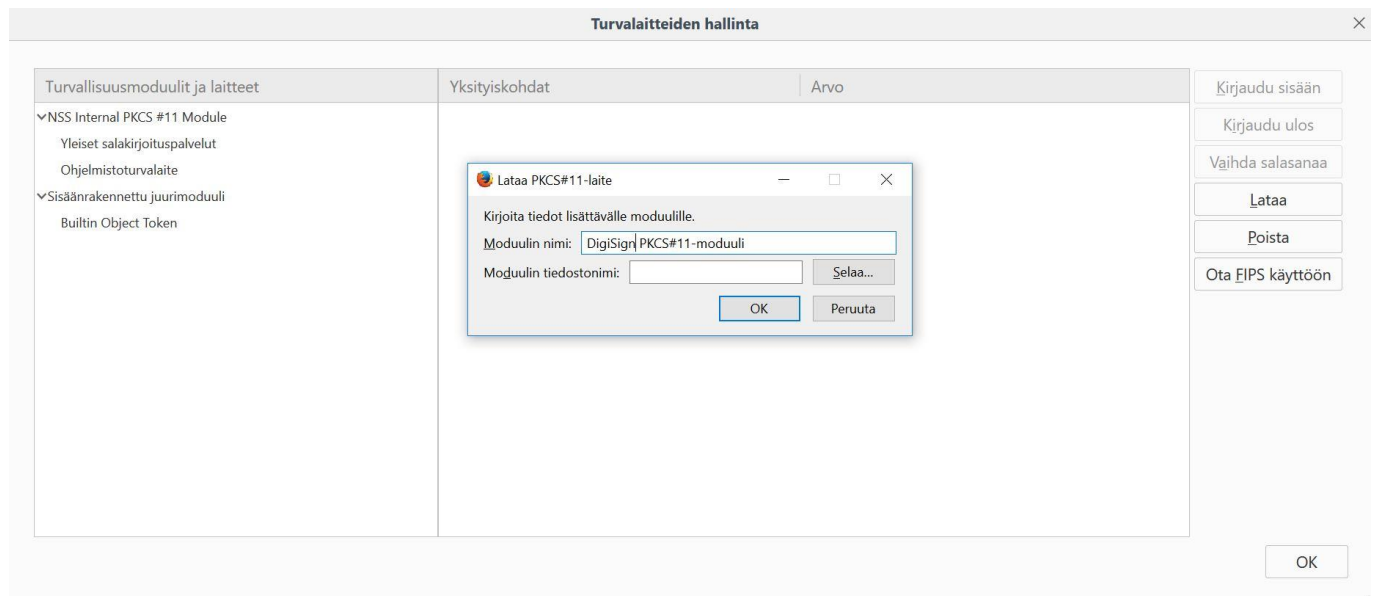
Turvalaitteiden hallinta

| Turvallisuusmoduulit ja laitteet | Yksityiskohdat | Arvo |
|---|---|---|
| NSS Internal PKCS #11 Module | | |
| Yleiset salakirjoituspalvelut | | |
| Ohjelmistoturvalaite | | |
| Sisäänrakennettu juurimoduuli | | |
| Builtin Object Token | | |

Lataa PKCS#11-laite

Kirjoita tiedot lisättävälle moduulille.

Moduulin nimi: DigiSign PKCS#11-moduuli

Moduulin tiedostonimi:

Selaa...

OK

Peruuta

Kirjaudu sisään

Kirjaudu ulos

Vaihda salasanaa

Lataa

Poista

Ota FIPS käyttöön

OK